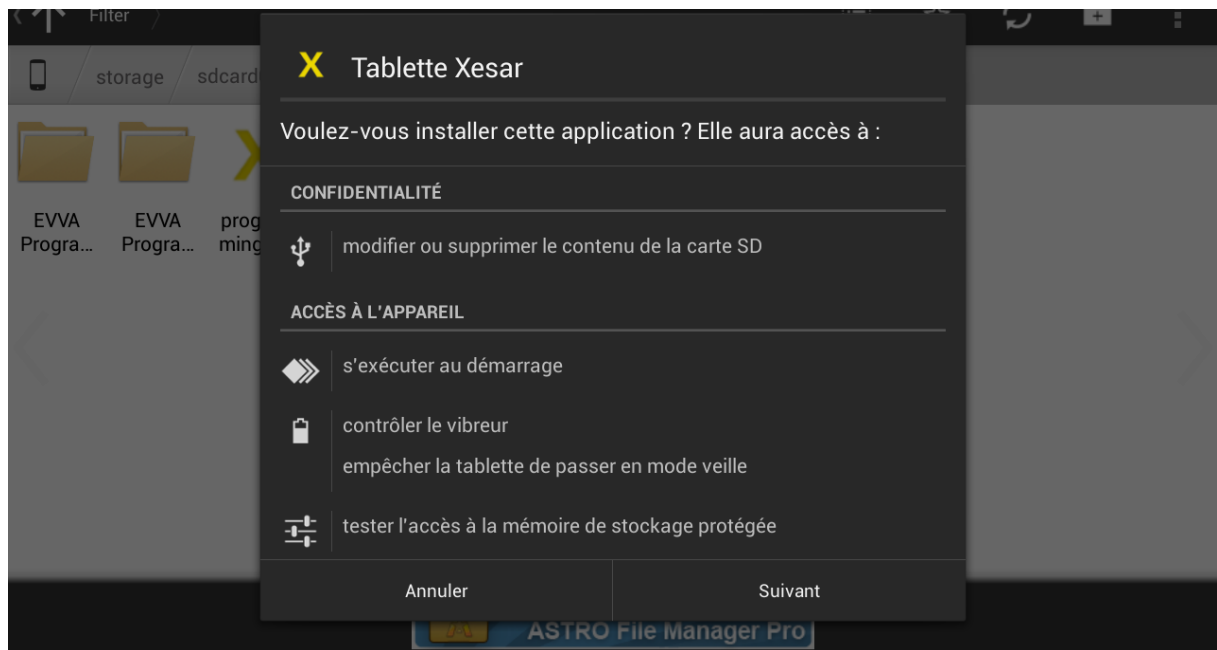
Filter

storage sdcard

EVVA Progra...

EVVA Progra...

prog ming

X Tablette Xesar

Voulez-vous installer cette application ? Elle aura accès à :

CONFIDENTIALITÉ

modifier ou supprimer le contenu de la carte SD

ACCÈS À L'APPAREIL

s'exécuter au démarrage

contrôler le vibreur

empêcher la tablette de passer en mode veille

tester l'accès à la mémoire de stockage protégée

Annuler

Suivant

ASTRO File Manager Pro